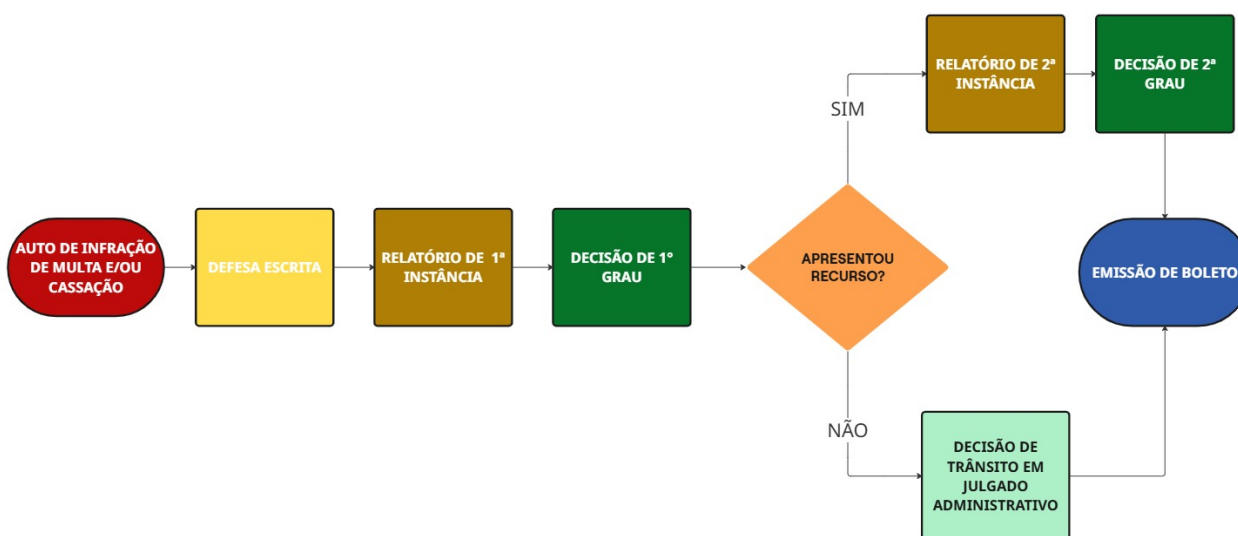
AUTO DE INFRAÇÃO DE MULTA E/OU CASSAÇÃO

DEFESA ESCRITA

RELATÓRIO DE 1ª INSTÂNCIA

DECISÃO DE 1º GRAU

APRESENTOU RECURSO?

SIM

RELATÓRIO DE 2ª INSTÂNCIA

DECISÃO DE 2ª GRAU

EMISSÃO DE BOLETO

NÃO

DECISÃO DE TRÂNSITO EM JULGADO ADMINISTRATIVO